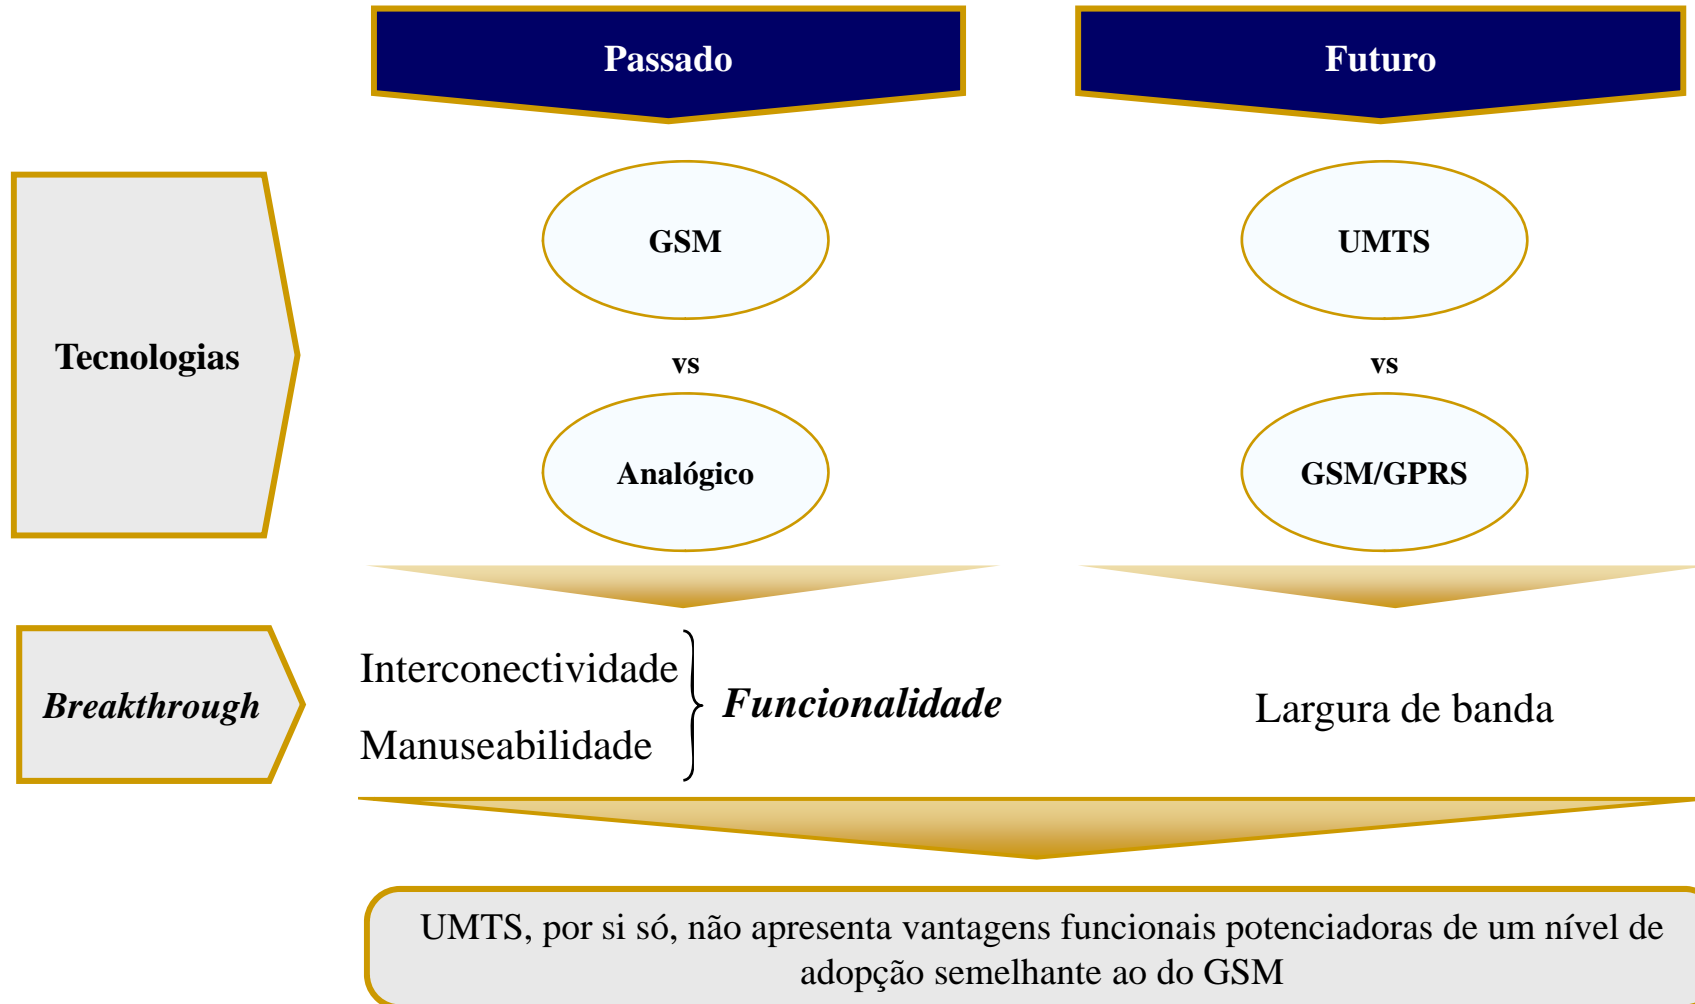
Passado

Futuro

Tecnologias

GSM

vs

Analógico

UMTS

vs

GSM/GPRS

Breakthrough

Interconectividade

Manuseabilidade

Funcionalidade

Largura de banda

UMTS, por si só, não apresenta vantagens funcionais potenciadoras de um nível de adopção semelhante ao do GSM